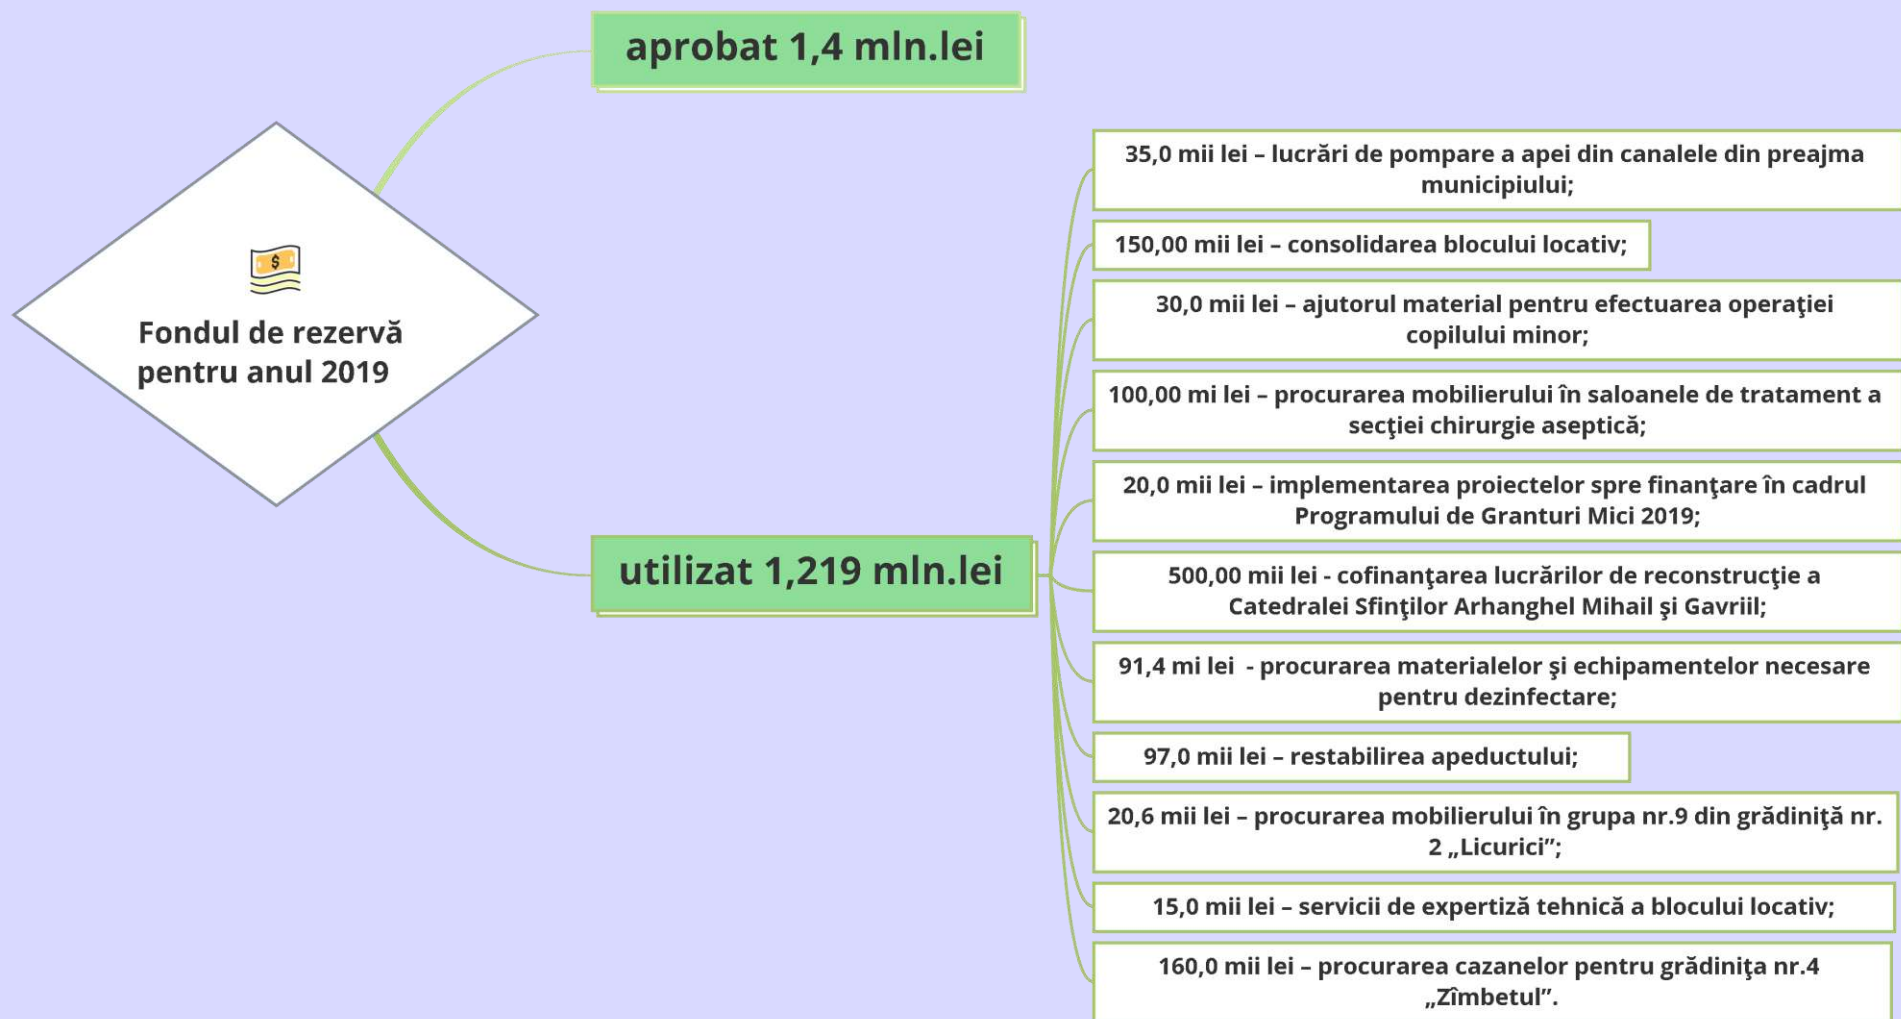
Fondul de rezervă pentru anul 2019

aprobat 1,4 mln.lei

utilizat 1,219 mln.lei

35,0 mii lei – lucrări de pompare a apei din canalele din preajma municipiului;

150,00 mii lei – consolidarea blocului locativ;

30,0 mii lei – ajutorul material pentru efectuarea operaţiei copilului minor;

100,00 mi lei – procurarea mobilierului în saloanele de tratament a secţiei chirurgie aseptică;

20,0 mii lei – implementarea proiectelor spre finanţare în cadrul Programului de Granturi Mici 2019;

500,00 mii lei - cofinanţarea lucrărilor de reconstrucţie a Catedralei Sfinţilor Arhanghel Mihail şi Gavriil;

91,4 mi lei - procurarea materialelor şi echipamentelor necesare pentru dezinfectare;

97,0 mii lei – restabilirea apeductului;

20,6 mii lei – procurarea mobilierului în grupa nr.9 din grădiniţă nr. 2 „Licurici”;

15,0 mii lei – servicii de expertiză tehnică a blocului locativ;

160,0 mii lei – procurarea cazanelor pentru grădiniţa nr.4 „Zîmbetul”.